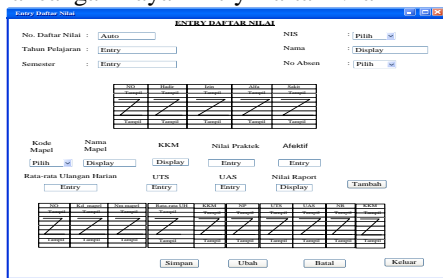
Entry Daftar Nilai

ENTRY DAFTAR NILAI

No. Daftar Nilai : Auto
Tahun Pelajaran : Entry
Semester : Entry

NIS : Pilih
Nama : Display
No Absen : Pilih

| NO | Hadir | Izin | Alfa | Sakit |
|---|---|---|---|---|
| Tampil | Tampil | Tampil | Tampil | Tampil |
| Tampil | Tampil | Tampil | Tampil | Tampil |

Kode Mapel
Pilih

Nama Mapel
Display

KKM
Display

Nilai Praktek
Entry

Afektif
Entry

Rata-rata Ulangan Harian
Entry

UTS
Entry

UAS
Entry

Nilai Raport
Display

Tambah

| NO | Kd_mapel | Nm_mapel | Rata-rata UH | KKM | NP | UTS | UAS | NR | KKM |
|---|---|---|---|---|---|---|---|---|---|
| Tampil | Tampil | Tampil | Tampil | Tampil | Tampil | Tampil | Tampil | Tampil | Tampil |
| Tampil | Tampil | Tampil | Tampil | Tampil | Tampil | Tampil | Tampil | Tampil | Tampil |

Simpan
Ubah
Batal
Keluar